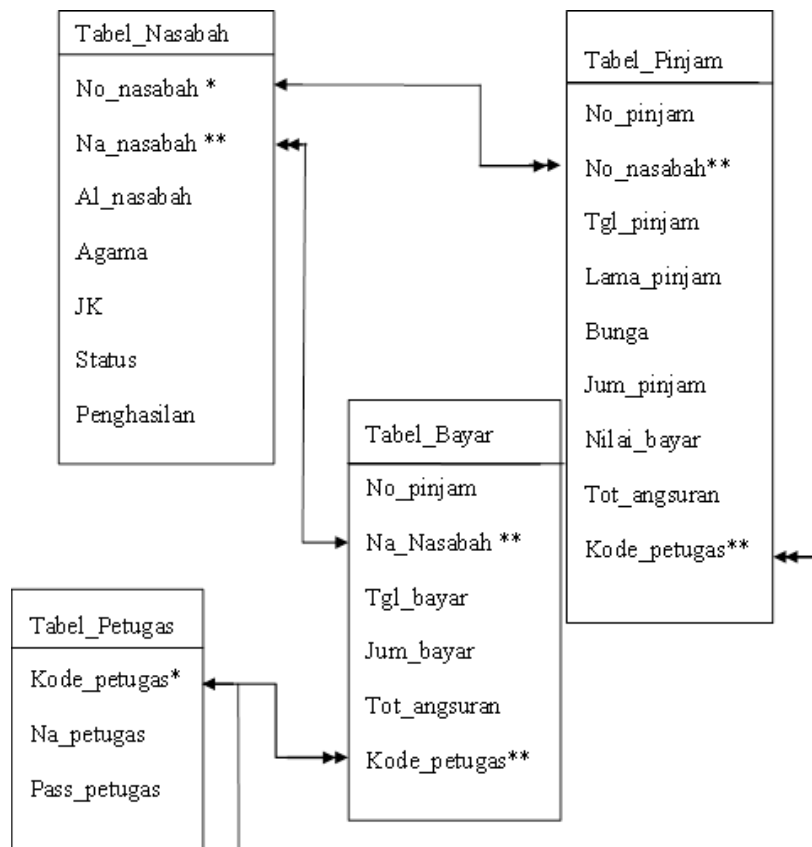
Tabel_Nasabah

No_nasabah *

Na_nasabah **

Al_nasabah

Agama

JK

Status

Penghasilan

Tabel_Pinjam

No_pinjam

No_nasabah**

Tgl_pinjam

Lama_pinjam

Bunga

Jum_pinjam

Nilai_bayar

Tot_angsuran

Kode_petugas**

Tabel_Bayar

No_pinjam

Na_Nasabah **

Tgl_bayar

Jum_bayar

Tot_angsuran

Kode_petugas**

Tabel_Petugas

Kode_petugas*

Na_petugas

Pass_petugas